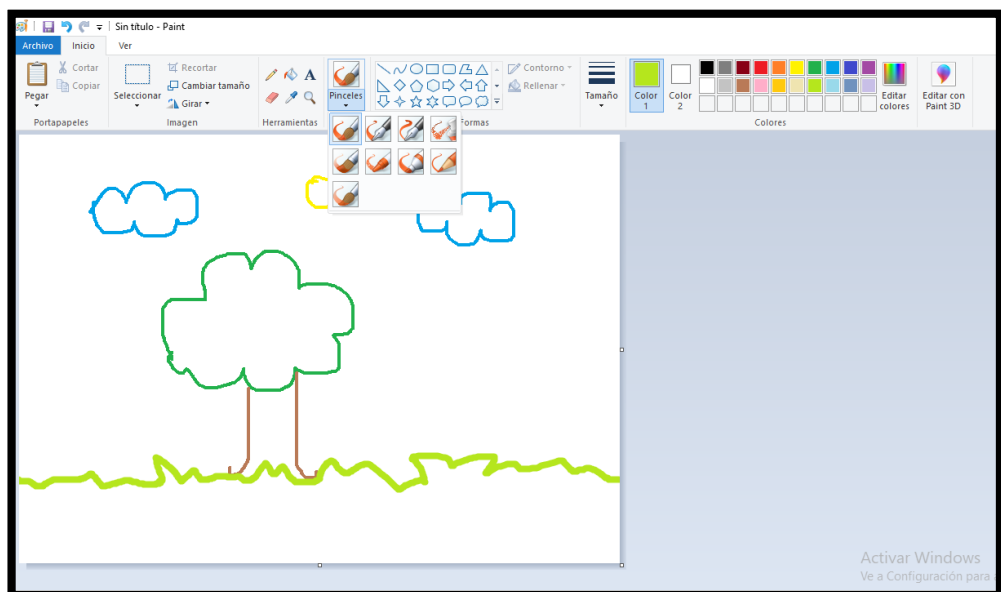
Sin título - Paint

Archivo
Inicio
Ver

Pegar
Cortar
Copiar
Portapapeles

Seleccionar
Recortar
Cambiar tamaño
Girar
Imagen

A
Herramientas

Pinceles

Formas
Contorno
Rellenar

Tamaño

Color 1
Color 2

Editar colores
Colores

Editar con Paint 3D

Activar Windows
Ve a Configuración para